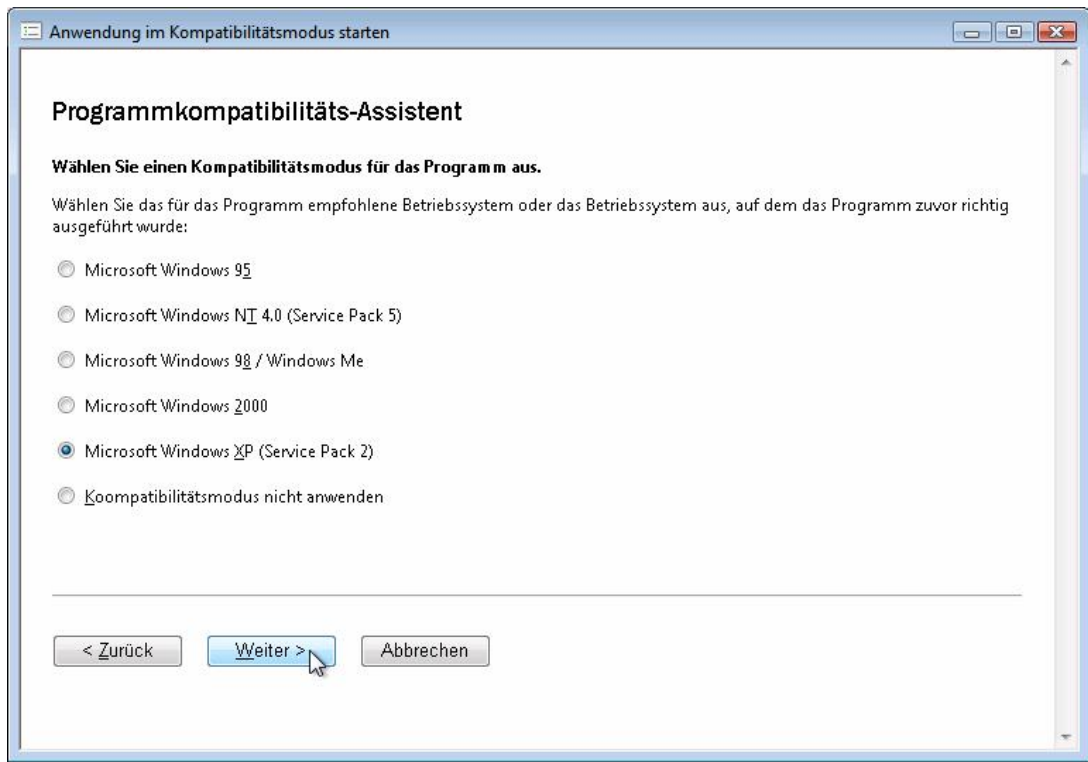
Anwendung im Kompatibilitätsmodus starten

Programmkompatibilitäts-Assistent

Wählen Sie einen Kompatibilitätsmodus für das Programm aus.

Wählen Sie das für das Programm empfohlene Betriebssystem oder das Betriebssystem aus, auf dem das Programm zuvor richtig ausgeführt wurde:

Microsoft Windows 95

Microsoft Windows NT 4.0 (Service Pack 5)

Microsoft Windows 98 / Windows Me

Microsoft Windows 2000

Microsoft Windows XP (Service Pack 2)

Koompatibilitätsmodus nicht anwenden

< Zurück

Weiter >

Abbrechen